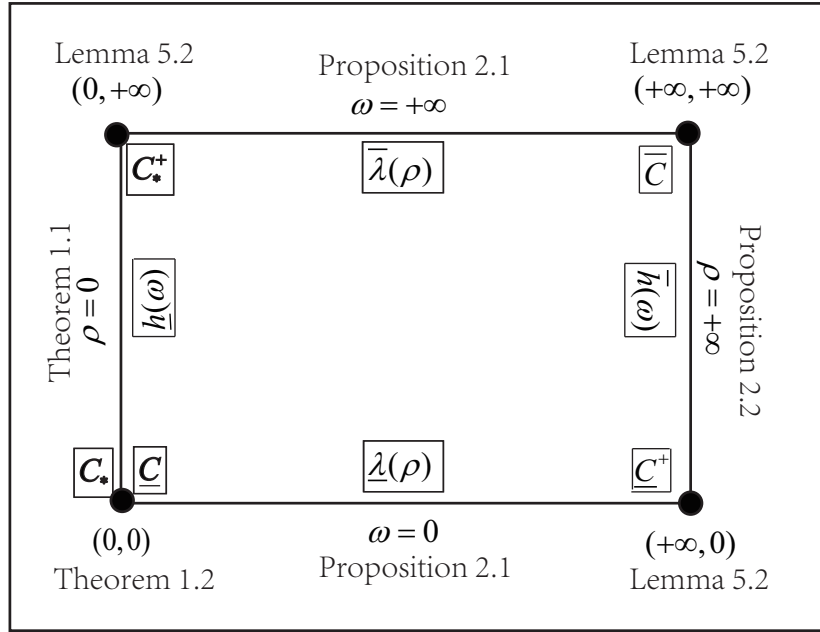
Lemma 5.2
$(0,+\infty)$

Proposition 2.1
$\omega=+\infty$

Lemma 5.2
$(+\infty,+\infty)$

$C_*^+$

$\overline{\lambda}(\rho)$

$\overline{C}$

Theorem 1.1
$\rho=0$

$\underline{h}(\omega)$

$\overline{h}(\omega)$

Proposition 2.2
$\rho=+\infty$

$C_*$

$\underline{C}$

$\underline{\lambda}(\rho)$

$\underline{C}^+$

$(0,0)$
Theorem 1.2

$\omega=0$
Proposition 2.1

$(+\infty,0)$
Lemma 5.2